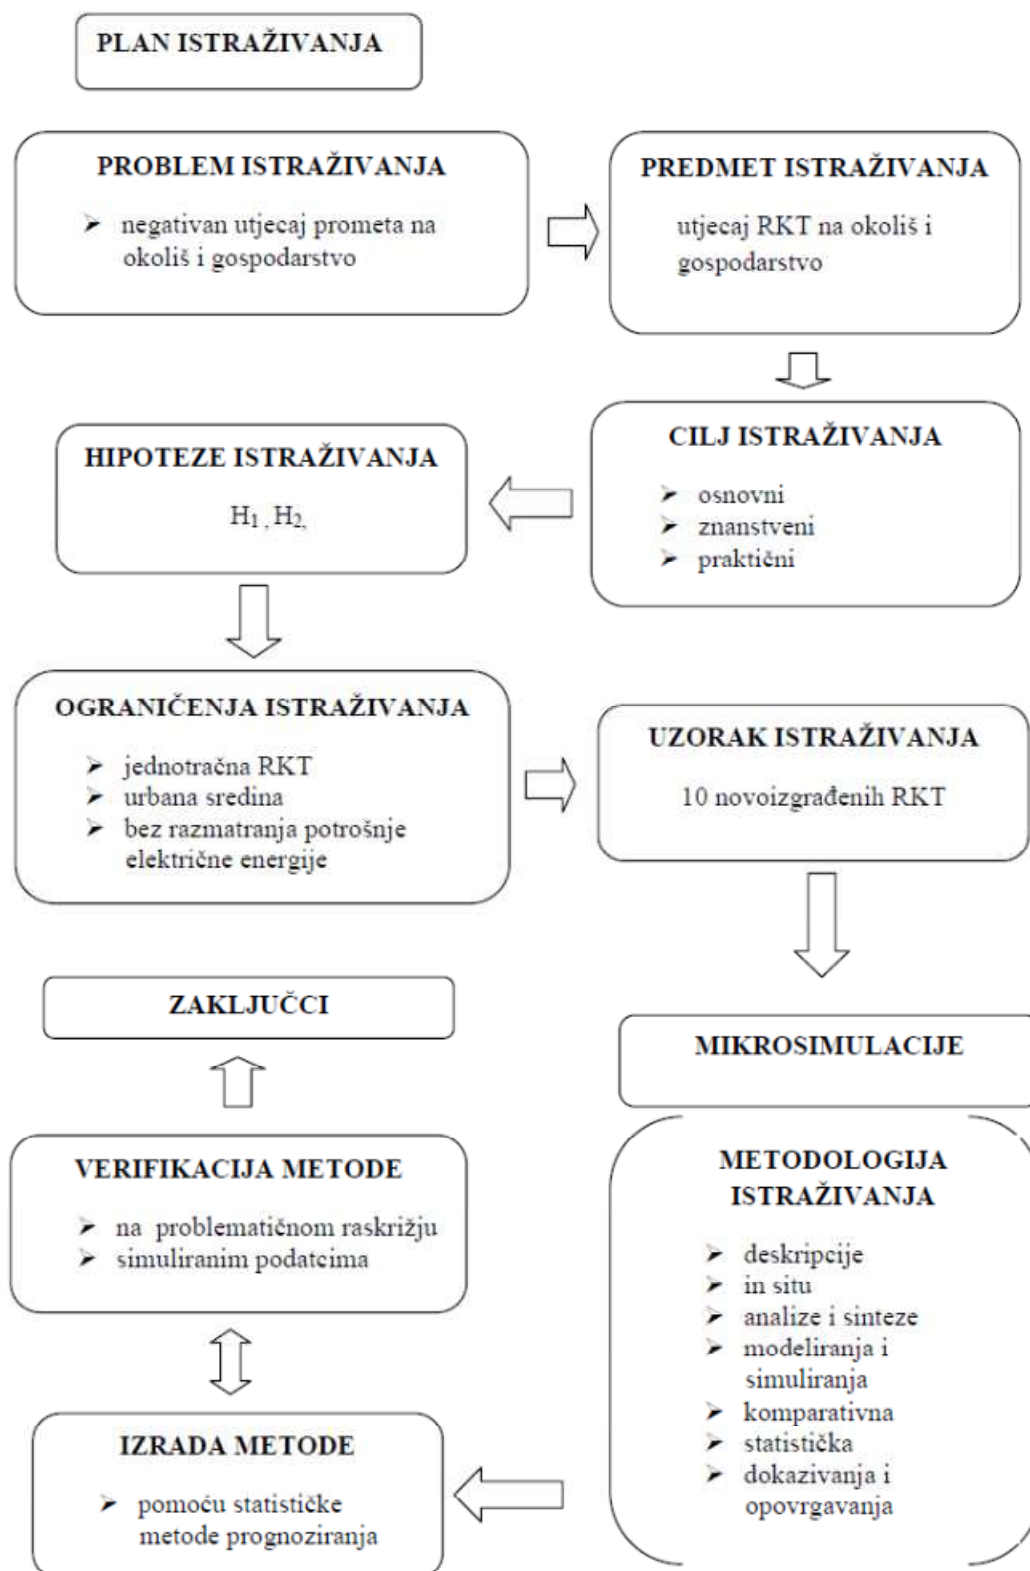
PLAN ISTRAŽIVANJA

PROBLEM ISTRAŽIVANJA

➢ negativan utjecaj prometa na okoliš i gospodarstvo

PREDMET ISTRAŽIVANJA

utjecaj RKT na okoliš i gospodarstvo

CILJ ISTRAŽIVANJA

➢ osnovni
➢ znanstveni
➢ praktični

HIPOTEZE ISTRAŽIVANJA

$H_1$, $H_2$,

OGRANIČENJA ISTRAŽIVANJA

➢ jednotračna RKT
➢ urbana sredina
➢ bez razmatranja potrošnje električne energije

UZORAK ISTRAŽIVANJA

10 novoizgrađenih RKT

ZAKLJUČCI

MIKROSIMULACIJE

VERIFIKACIJA METODE

➢ na problematičnom raskrižju
➢ simuliranim podatcima

METODOLOGIJA ISTRAŽIVANJA

➢ deskripcije
➢ in situ
➢ analize i sinteze
➢ modeliranja i simuliranja
➢ komparativna
➢ statistička
➢ dokazivanja i opovrgavanja

IZRADA METODE

➢ pomoću statističke metode prognoziranja